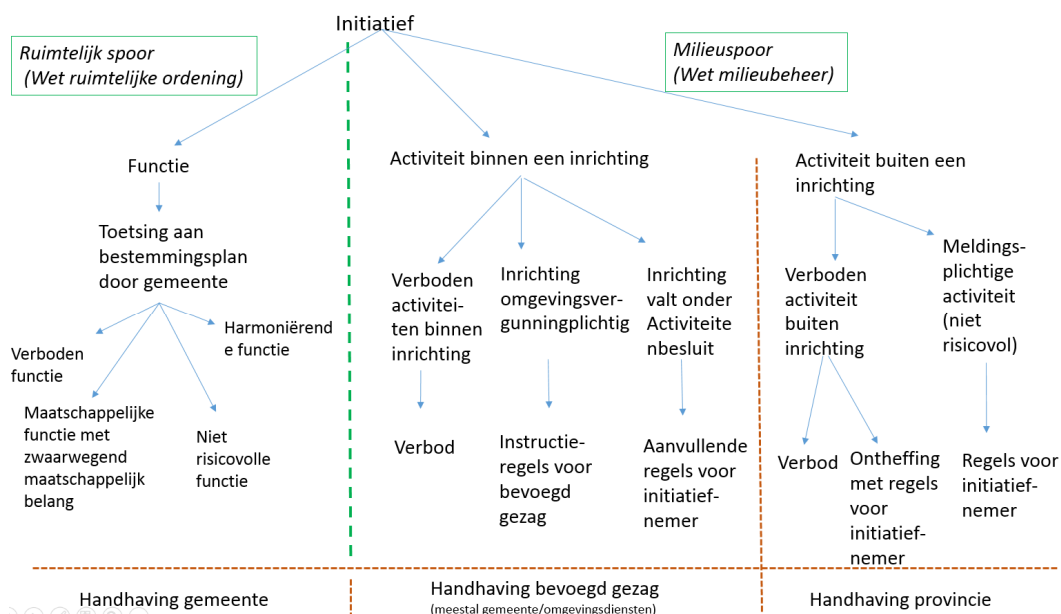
Initiatief

Ruimtelijk spoor
(Wet ruimtelijke ordening)

Milieuspoor
(Wet milieubeheer)

Functie

Toetsing aan bestemmingsplan door gemeente

Verboden functie

Maatschappelijke functie met zwaarwegend maatschappelijk belang

Niet risicovolle functie

Harmoniërende functie

Activiteit binnen een inrichting

Verboden activiteiten binnen inrichting

Verbod

Inrichting omgevingsvergunningplichtig

Instructieregels voor bevoegd gezag

Inrichting valt onder Activiteitenbesluit

Aanvullende regels voor initiatiefnemer

Activiteit buiten een inrichting

Verboden activiteit buiten inrichting

Verbod

Ontheffing met regels voor initiatiefnemer

Meldingsplichtige activiteit (niet risicovol)

Regels voor initiatiefnemer

Handhaving gemeente

Handhaving bevoegd gezag
(meestal gemeente/omgevingsdiensten)

Handhaving provincie